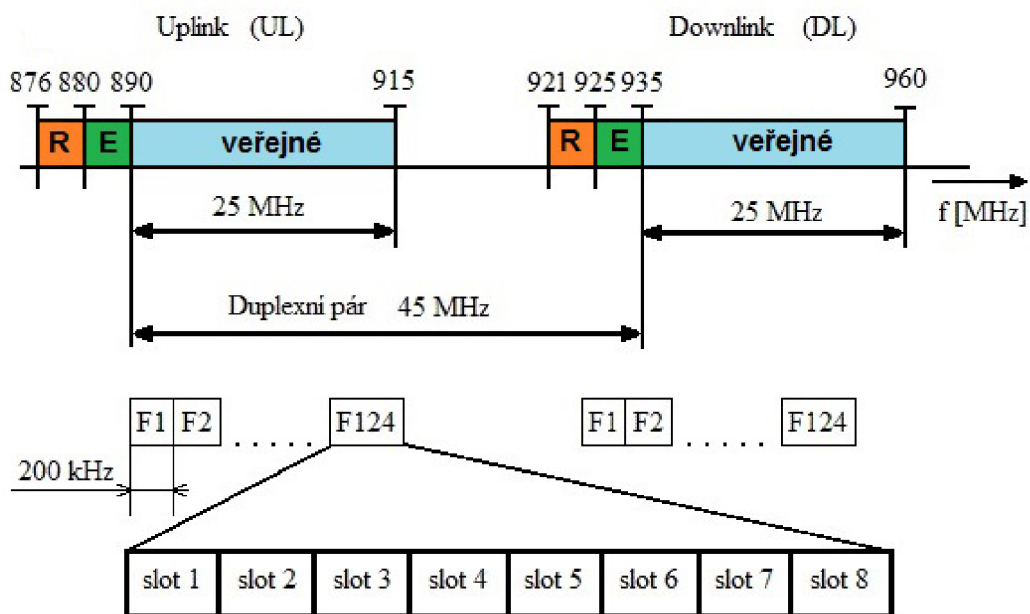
Uplink (UL)

Downlink (DL)

876 880 890

915

921 925 935

960

R E veřejné

R E veřejné

25 MHz

25 MHz

f [MHz]

Duplexní pár 45 MHz

F1 F2 . . . . . . F124

F1 F2 . . . . . . F124

200 kHz

| slot 1 | slot 2 | slot 3 | slot 4 | slot 5 | slot 6 | slot 7 | slot 8 |
|---|---|---|---|---|---|---|---|